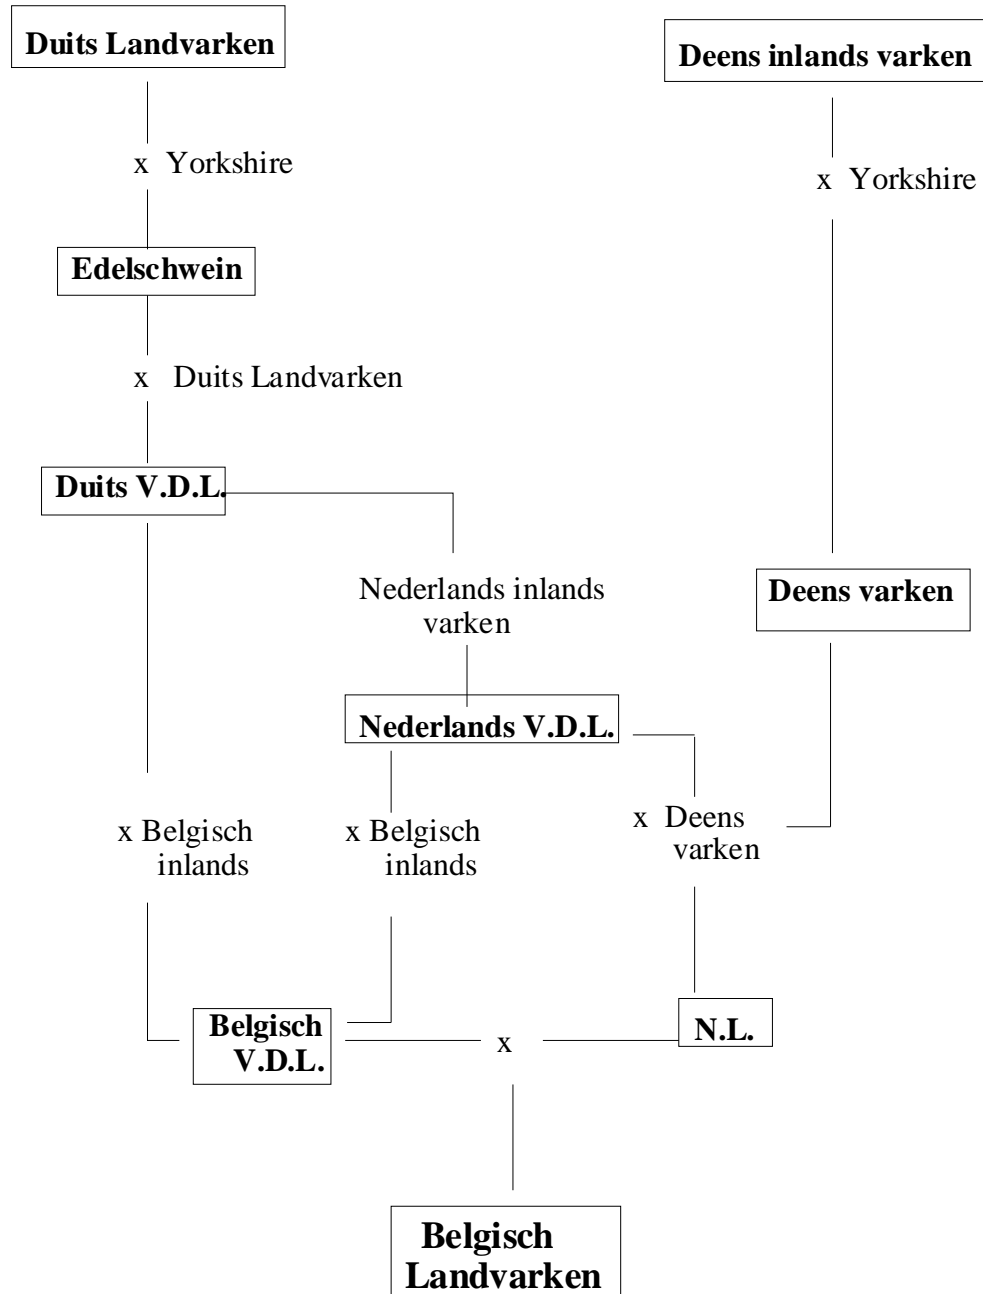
Duits Landvarken

Deens inlands varken

x Yorkshire

x Yorkshire

Edelschwein

x Duits Landvarken

Duits V.D.L.

Nederlands inlands varken

Deens varken

Nederlands V.D.L.

x Belgisch inlands

x Belgisch inlands

x Deens varken

Belgisch V.D.L.

x

N.L.

Belgisch Landvarken